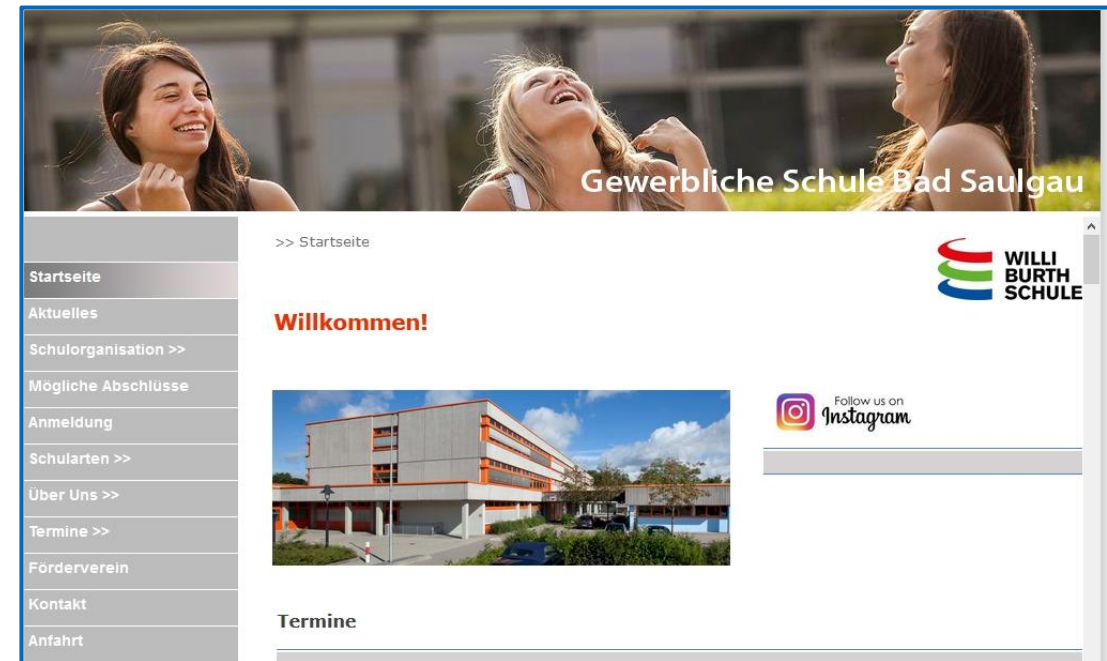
Gewerbliche Schule Bad Saulgau

Startseite
Aktuelles
Schulorganisation >>
Mögliche Abschlüsse
Anmeldung
Schularten >>
Über Uns >>
Termine >>
Förderverein
Kontakt
Anfahrt

>> Startseite

WILLI BURTH SCHULE

Willkommen!

Follow us on Instagram

Termine